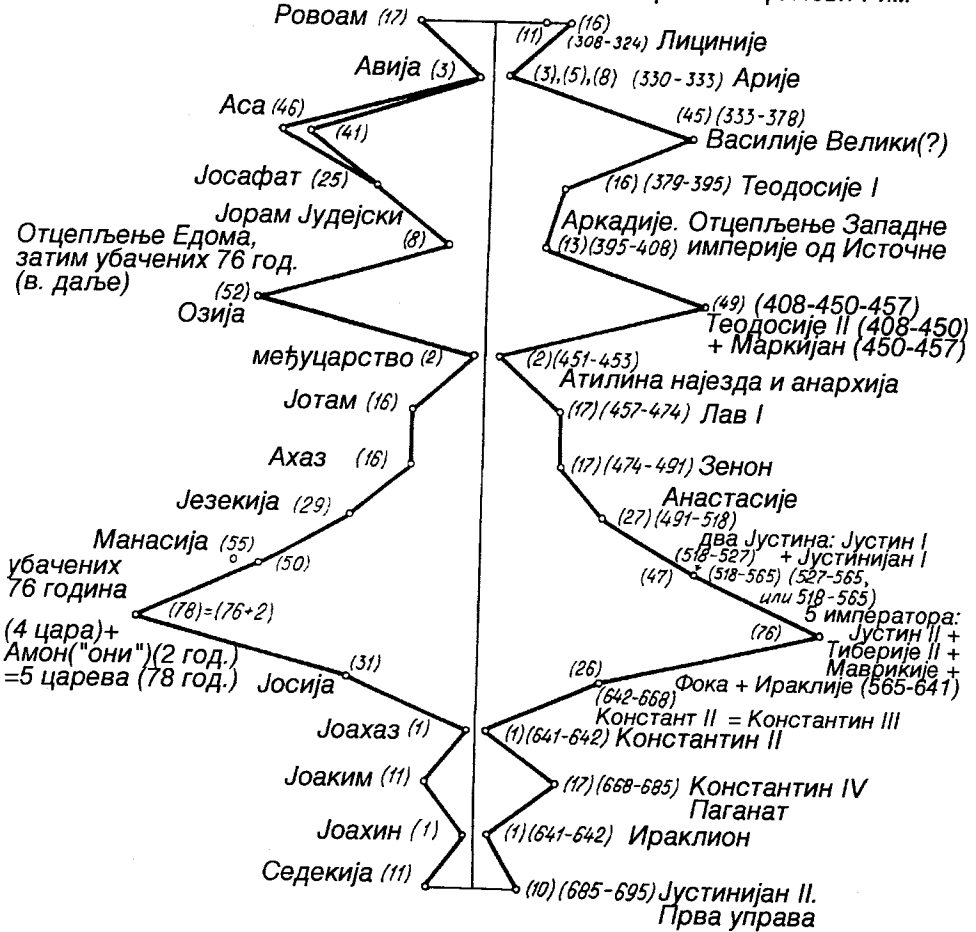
Ровоам (17)
Авија (3)
Аса (46)
(41)
Јосафат (25)
Јорам Јудејски
(8)
Отцепљење Едома, затим убачених 76 год. (в. даље)
(52)
Озија
међуцарство (2)
Јотам (16)
Ахаз (16)
Језекија (29)
Манасија (55)
(50)
убачених 76 година
(78)=(76+2)
(4 цара)+ Амон("они")(2 год.) =5 царева (78 год.)
(31)
Јосија
Јоахаз (1)
Јоаким (11)
Јоахин (1)
Седекија (11)

(16)
(11) (308-324) Лициније
(3),(5),(8) (330-333) Арије
(45) (333-378)
Василије Велики(?)
(16) (379-395) Теодосије I
Аркадије. Отцепљење Западне
(13)(395-408) империје од Источне
(49) (408-450-457)
Теодосије II (408-450)
+ Маркијан (450-457)
(2)(451-453)
Атилина најезда и анархија
(17)(457-474) Лав I
(17)(474-491) Зенон
Анастасије
(27)(491-518)
два Јустина: Јустин I
(518-527) + Јустинијан I
(47) (518-565) (527-565, или 518-565)
5 императора:
(76) Јустин II +
Тиберије II +
Маврикије +
(26) Фока + Ираклије (565-641)
(642-668)
Констант II = Константин III
(1)(641-642) Константин II
(17)(668-685) Константин IV
Паганат
(1)(641-642) Ираклион
(10)(685-695) Јустинијан II.
Прва управа